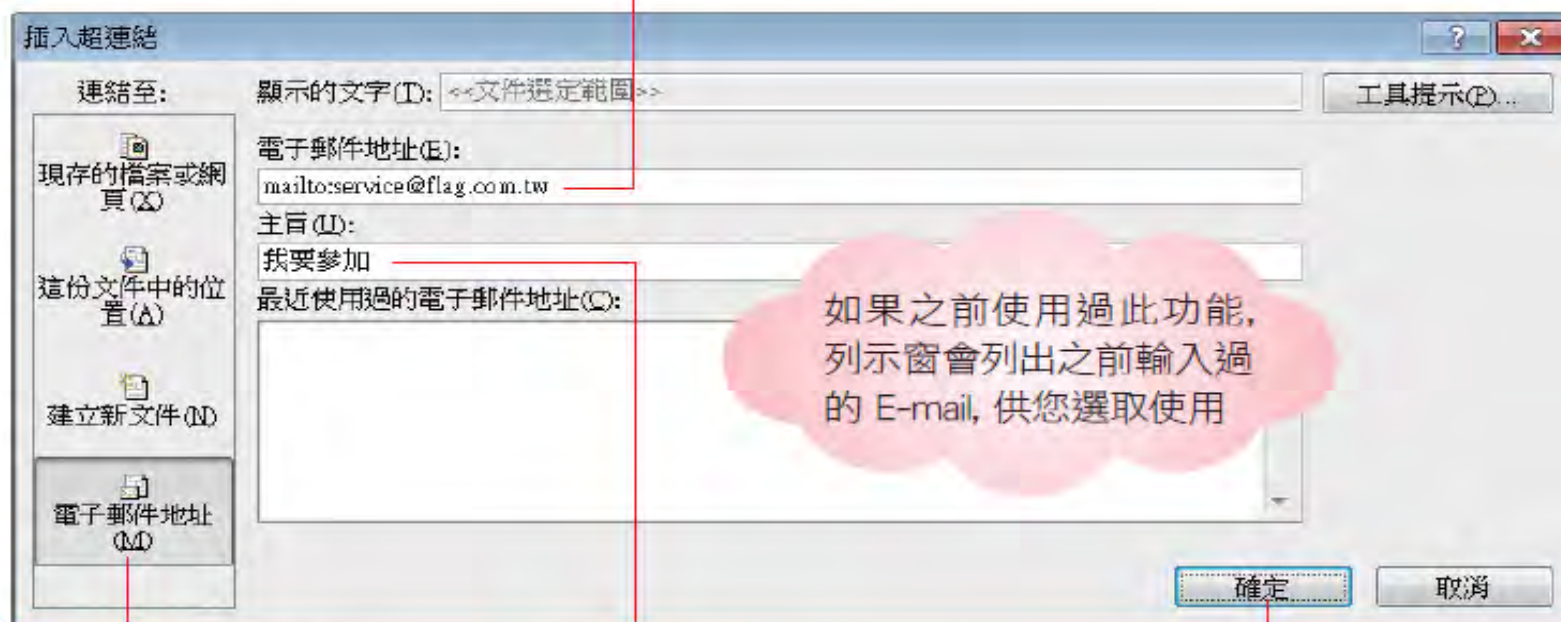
插入超連結

?

連結至:

現存的檔案或網頁(X)

這份文件中的位置(A)

建立新文件(N)

電子郵件地址(M)

顯示的文字(T): <<文件選定範圍>>

工具提示(P)...

電子郵件地址(E):

mailto:service@flag.com.tw

主旨(U):

我要參加

最近使用過的電子郵件地址(C):

如果之前使用過此功能, 列示窗會列出之前輸入過的 E-mail, 供您選取使用

確定

取消